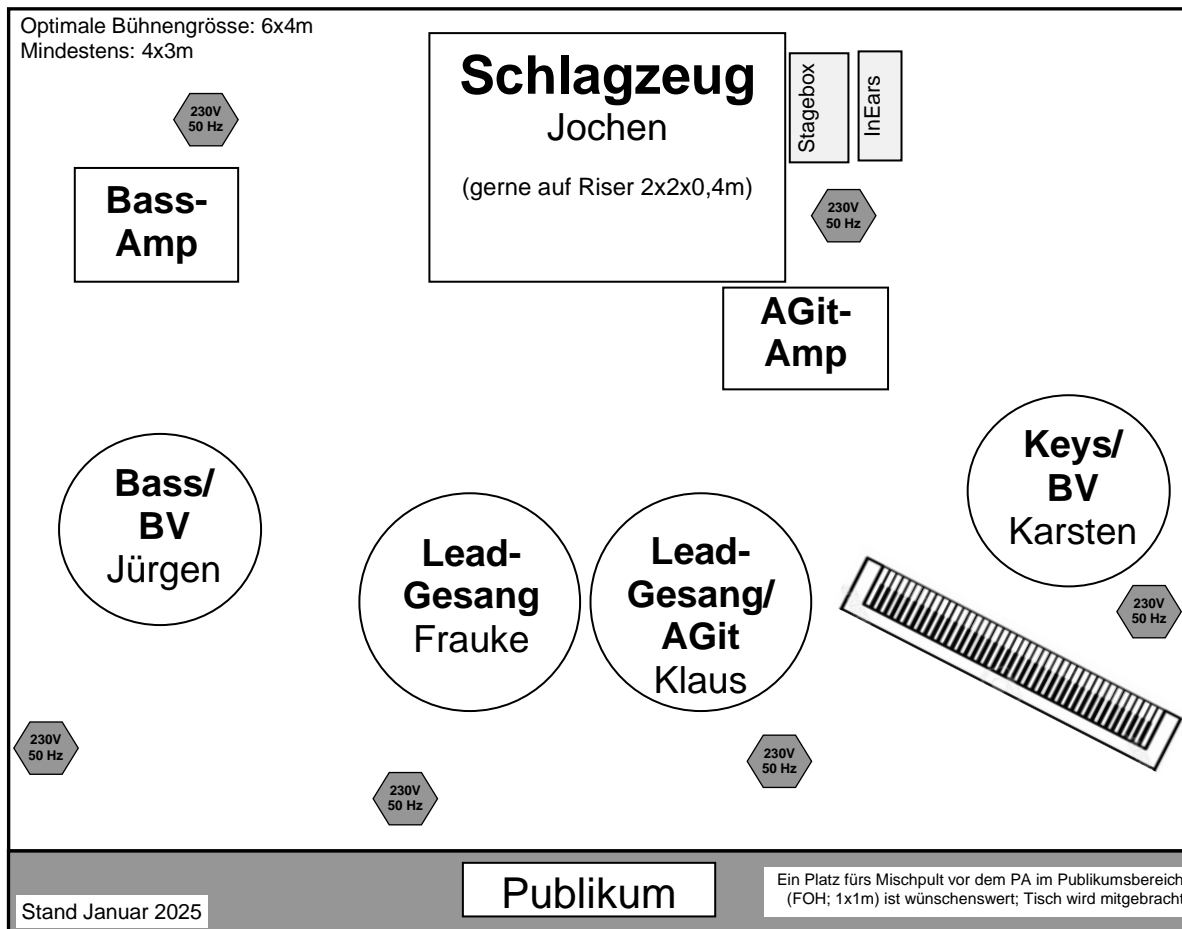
Optimale Bühnengrösse: 6x4m
Mindestens: 4x3m

230V
50 Hz

Schlagzeug
Jochen

(gerne auf Riser 2x2x0,4m)

Stagebox

InEars

Bass-
Amp

230V
50 Hz

AGit-
Amp

Keys/
BV
Karsten

Bass/
BV
Jürgen

Lead-
Gesang
Frauke

Lead-
Gesang/
AGit
Klaus

230V
50 Hz

230V
50 Hz

230V
50 Hz

230V
50 Hz

Publikum

Ein Platz fürs Mischpult vor dem PA im Publikumsbereich
(FOH; 1x1m) ist wünschenswert; Tisch wird mitgebracht

Stand Januar 2025